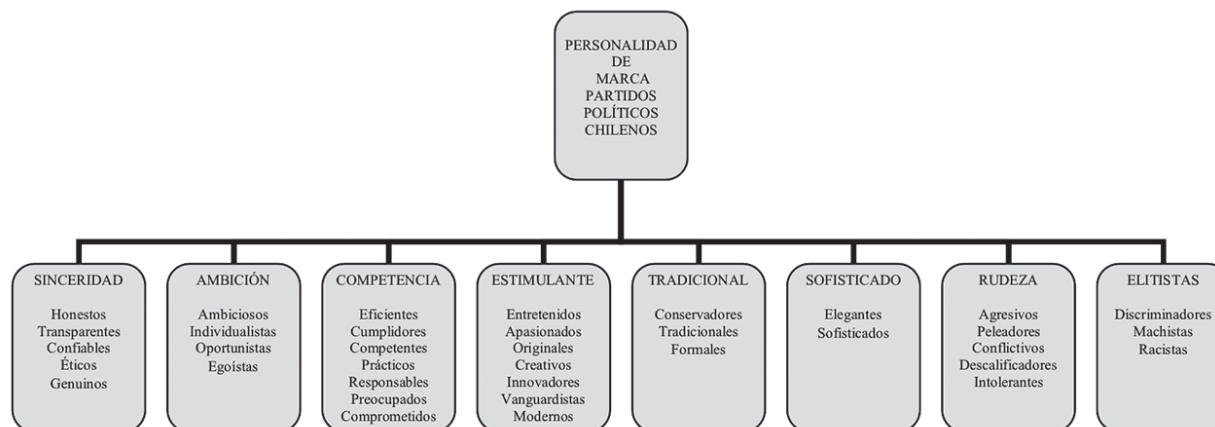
PERSONALIDAD DE MARCA PARTIDOS POLÍTICOS CHILENOS

SINCERIDAD
Honestos
Transparentes
Confiables
Éticos
Genuinos

AMBICIÓN
Ambiciosos
Individualistas
Oportunistas
Egoístas

COMPETENCIA
Eficientes
Cumplidores
Competentes
Prácticos
Responsables
Preocupados
Comprometidos

ESTIMULANTE
Entretenidos
Apasionados
Originales
Creativos
Innovadores
Vanguardistas
Modernos

TRADICIONAL
Conservadores
Tradicionales
Formales

SOFISTICADO
Elegantes
Sofisticados

RUDEZA
Agresivos
Peleadores
Conflictivos
Descalificadores
Intolerantes

ELITISTAS
Discriminadores
Machistas
Racistas